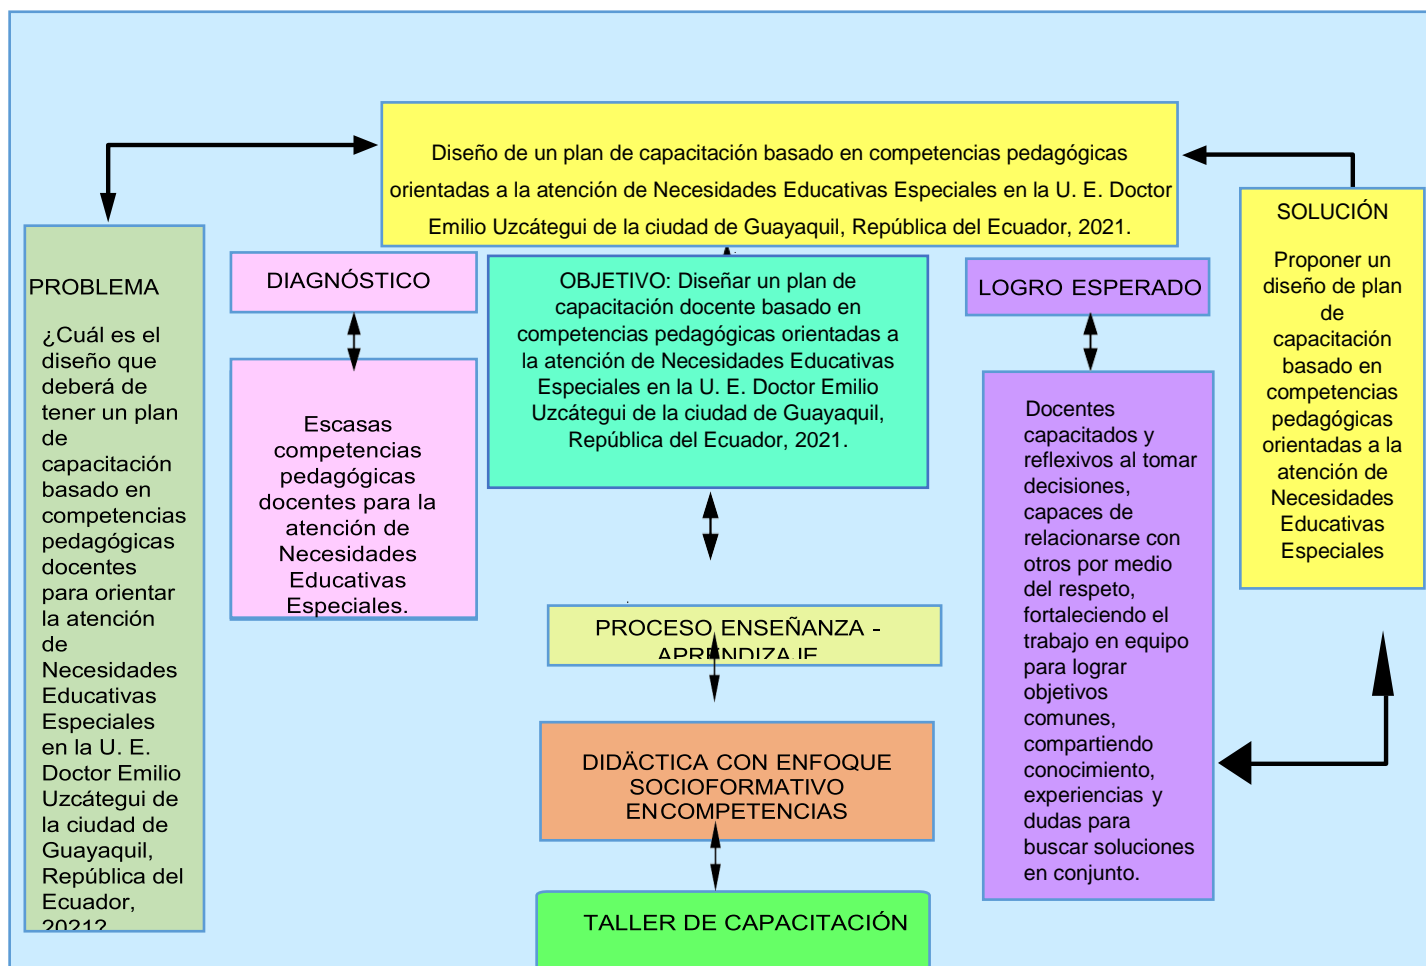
Diseño de un plan de capacitación basado en competencias pedagógicas orientadas a la atención de Necesidades Educativas Especiales en la U. E. Doctor Emilio Uzcátegui de la ciudad de Guayaquil, República del Ecuador, 2021.

PROBLEMA

¿Cuál es el diseño que deberá de tener un plan de capacitación basado en competencias pedagógicas docentes para orientar la atención de Necesidades Educativas Especiales en la U. E. Doctor Emilio Uzcátegui de la ciudad de Guayaquil, República del Ecuador, 2021?

DIAGNÓSTICO

Escasas competencias pedagógicas docentes para la atención de Necesidades Educativas Especiales.

OBJETIVO: Diseñar un plan de capacitación docente basado en competencias pedagógicas orientadas a la atención de Necesidades Educativas Especiales en la U. E. Doctor Emilio Uzcátegui de la ciudad de Guayaquil, República del Ecuador, 2021.

PROCESO ENSEÑANZA - APRENDIZAJE

DIDÁCTICA CON ENFOQUE SOCIOFORMATIVO ENCOMPETENCIAS

TALLER DE CAPACITACIÓN

LOGRO ESPERADO

Docentes capacitados y reflexivos al tomar decisiones, capaces de relacionarse con otros por medio del respeto, fortaleciendo el trabajo en equipo para lograr objetivos comunes, compartiendo conocimiento, experiencias y dudas para buscar soluciones en conjunto.

SOLUCIÓN

Proponer un diseño de plan de capacitación basado en competencias pedagógicas orientadas a la atención de Necesidades Educativas Especiales